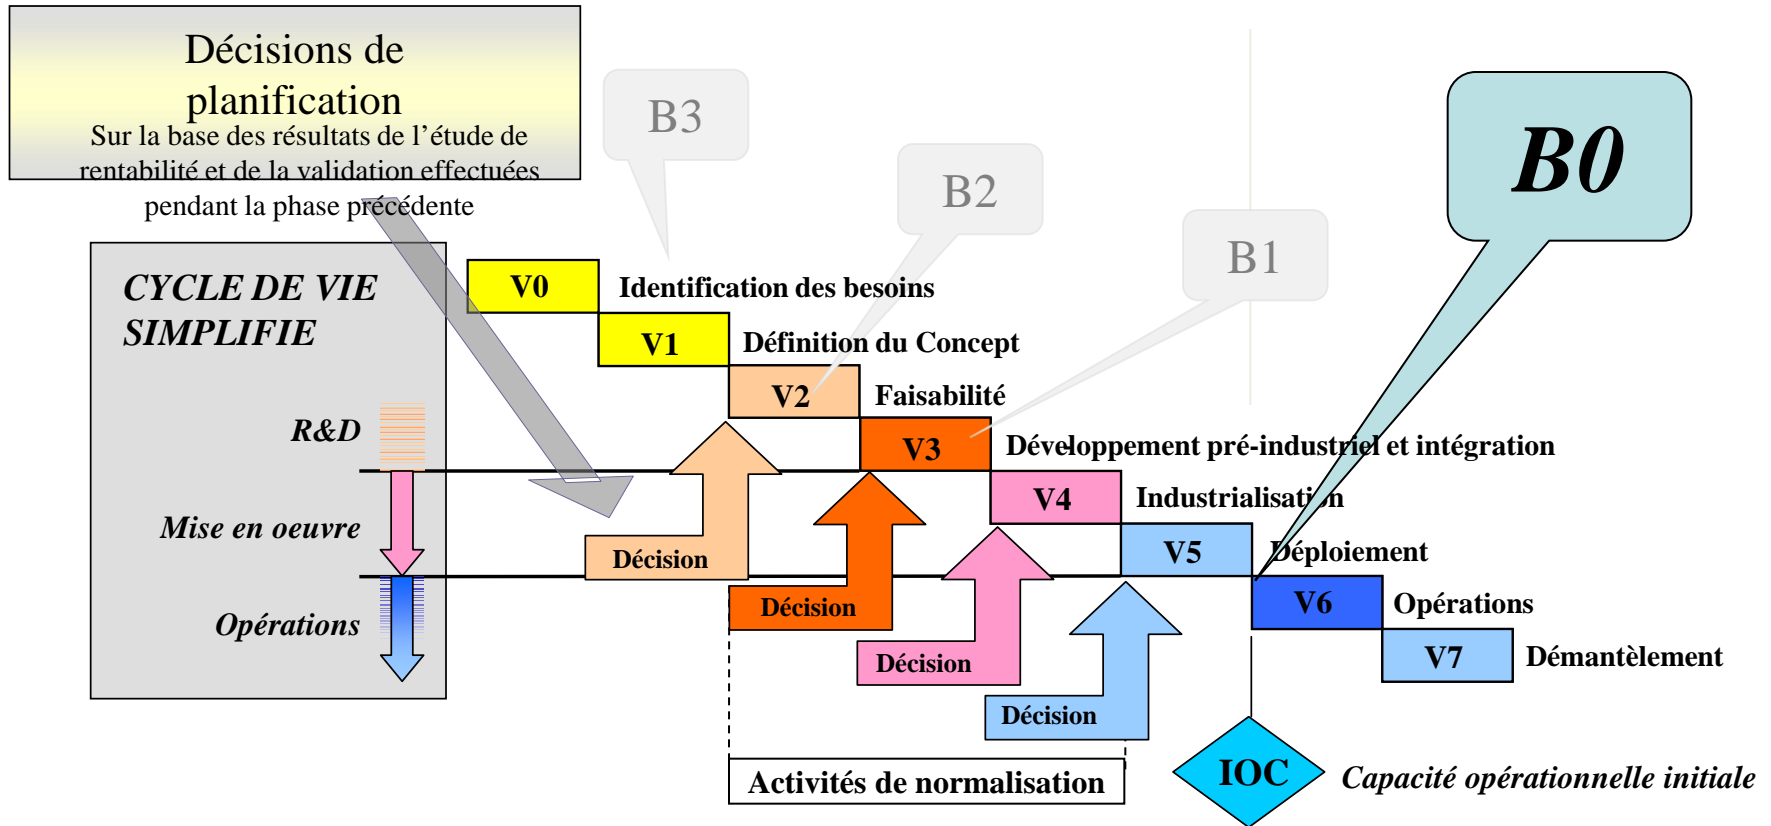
Décisions de planification
Sur la base des résultats de l'étude de rentabilité et de la validation effectuées pendant la phase précédente

B3

B2

B1

B0

CYCLE DE VIE SIMPLIFIE

R&D

Mise en oeuvre

Opérations

V0 Identification des besoins

V1 Définition du Concept

V2 Faisabilité

V3 Développement pré-industriel et intégration

V4 Industrialisation

V5 Déploiement

V6 Opérations

V7 Démantèlement

Décision

Décision

Décision

Décision

Activités de normalisation

IOC Capacité opérationnelle initiale